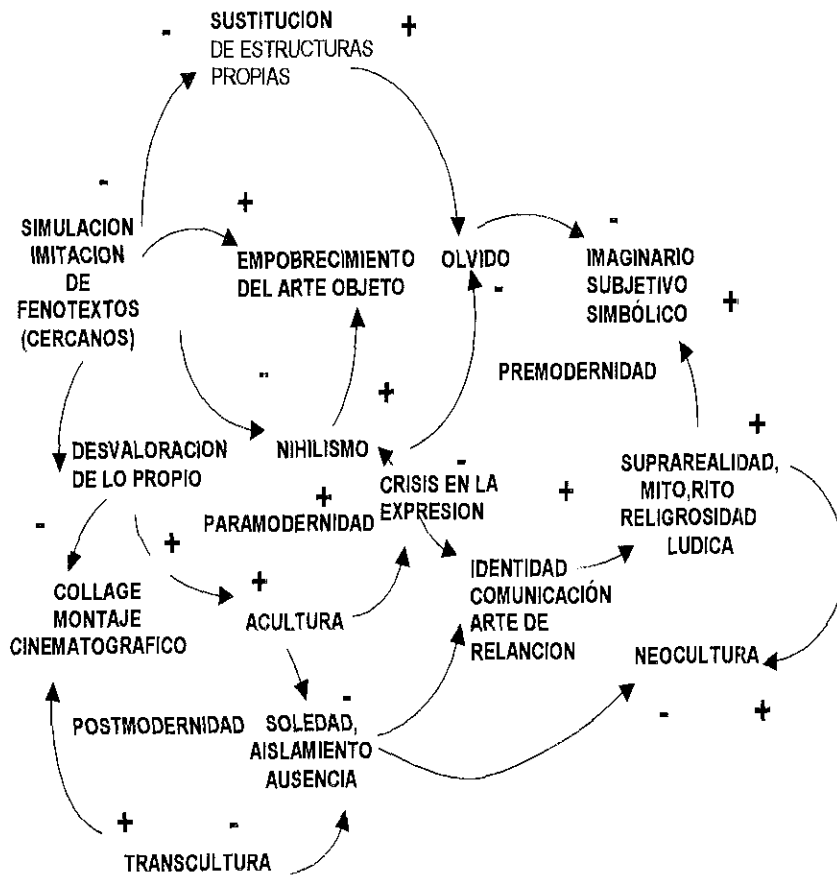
- SUSTITUCION DE ESTRUCTURAS PROPIAS +

-

SIMULACION IMITACION DE FENOTEXTOS (CERCANOS)

+

EMPOBRECIMIENTO DEL ARTE OBJETO

OLVIDO

-

-

IMAGINARIO SUBJETIVO SIMBÓLICO

+

PREMODERNIDAD

-

+

DESVALORACION DE LO PROPIO

NIHILISMO

-

CRISIS EN LA EXPRESION

+

+

SUPRAREALIDAD, MITO,RITO RELIGROSIDAD LUDICA

-

+

PARAMODERNIDAD

+

COLLAGE MONTAJE CINEMATOGRAFICO

+

ACULTURA

IDENTIDAD COMUNICACIÓN ARTE DE RELANCION

NEOCULTURA

-

POSTMODERNIDAD

SOLEDAD, AISLAMIENTO AUSENCIA

- +

+ -

TRANSCULTURA